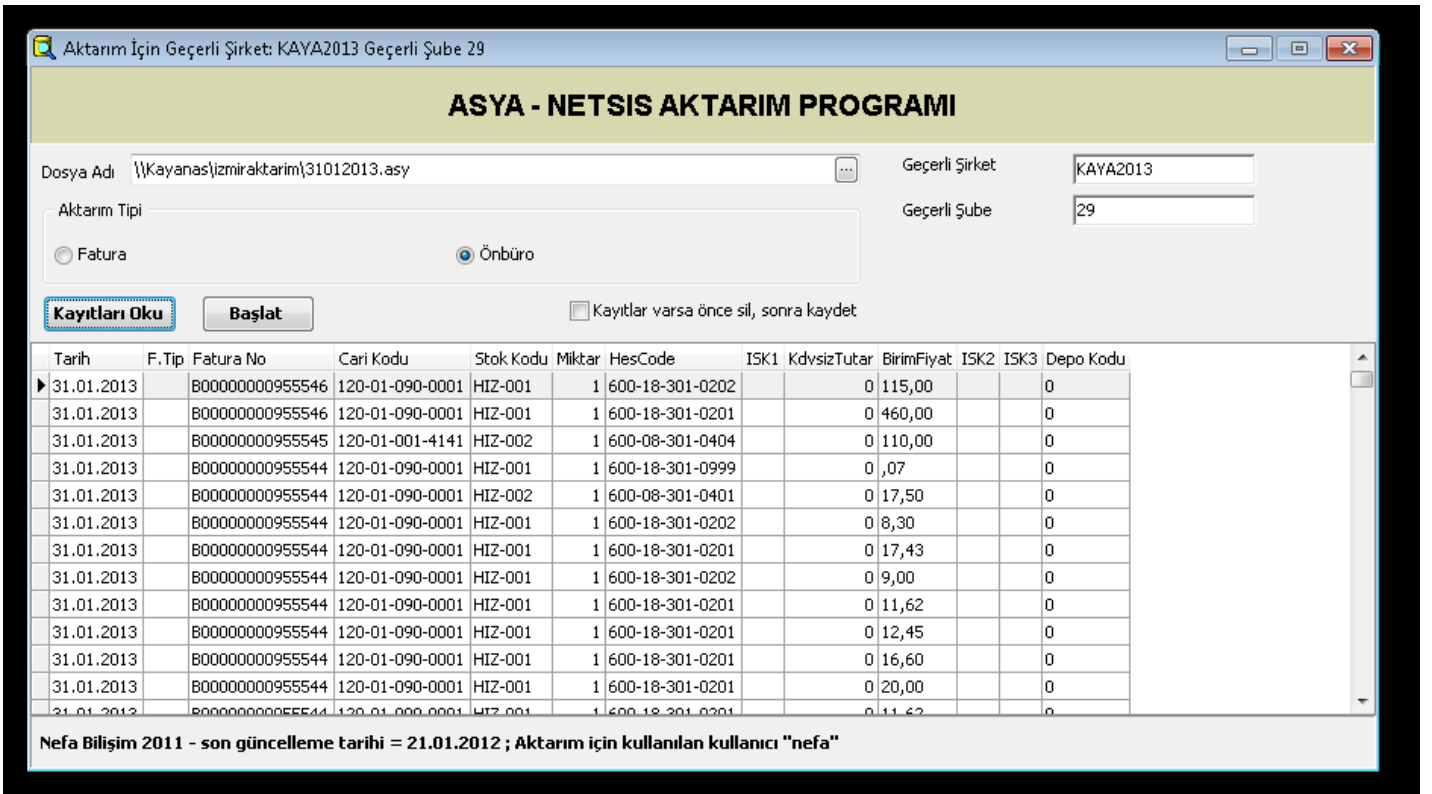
Aktarım İçin Geçerli Şirket: KAYA2013 Geçerli Şube 29

ASYA - NETSIS AKTARIM PROGRAMI

Dosya Adı \\Kayanas\izmiraktarim\31012013.asy ...

Geçerli Şirket KAYA2013

Geçerli Şube 29

Aktarım Tipi

Fatura

Önbüro

Kayıtları Oku

Başlat

Kayıtlar varsa önce sil, sonra kaydet

| Tarih | F.Tip | Fatura No | Cari Kodu | Stok Kodu | Miktar | HesCode | ISK1 | KdvsizTutar | BirimFiyat | ISK2 | ISK3 | Depo Kodu |
|---|---|---|---|---|---|---|---|---|---|---|---|---|
| 31.01.2013 | | B00000000955546 | 120-01-090-0001 | HIZ-001 | 1 | 600-18-301-0202 | | 0 | 115,00 | | | 0 |
| 31.01.2013 | | B00000000955546 | 120-01-090-0001 | HIZ-001 | 1 | 600-18-301-0201 | | 0 | 460,00 | | | 0 |
| 31.01.2013 | | B00000000955545 | 120-01-001-4141 | HIZ-002 | 1 | 600-08-301-0404 | | 0 | 110,00 | | | 0 |
| 31.01.2013 | | B00000000955544 | 120-01-090-0001 | HIZ-001 | 1 | 600-18-301-0999 | | 0 | ,07 | | | 0 |
| 31.01.2013 | | B00000000955544 | 120-01-090-0001 | HIZ-002 | 1 | 600-08-301-0401 | | 0 | 17,50 | | | 0 |
| 31.01.2013 | | B00000000955544 | 120-01-090-0001 | HIZ-001 | 1 | 600-18-301-0202 | | 0 | 8,30 | | | 0 |
| 31.01.2013 | | B00000000955544 | 120-01-090-0001 | HIZ-001 | 1 | 600-18-301-0201 | | 0 | 17,43 | | | 0 |
| 31.01.2013 | | B00000000955544 | 120-01-090-0001 | HIZ-001 | 1 | 600-18-301-0202 | | 0 | 9,00 | | | 0 |
| 31.01.2013 | | B00000000955544 | 120-01-090-0001 | HIZ-001 | 1 | 600-18-301-0201 | | 0 | 11,62 | | | 0 |
| 31.01.2013 | | B00000000955544 | 120-01-090-0001 | HIZ-001 | 1 | 600-18-301-0201 | | 0 | 12,45 | | | 0 |
| 31.01.2013 | | B00000000955544 | 120-01-090-0001 | HIZ-001 | 1 | 600-18-301-0201 | | 0 | 16,60 | | | 0 |
| 31.01.2013 | | B00000000955544 | 120-01-090-0001 | HIZ-001 | 1 | 600-18-301-0201 | | 0 | 20,00 | | | 0 |
| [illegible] | | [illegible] | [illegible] | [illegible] | 1 | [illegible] | | 0 | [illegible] | | | 0 |

Nefa Bilişim 2011 - son güncelleme tarihi = 21.01.2012 ; Aktarım için kullanılan kullanıcı "nefa"